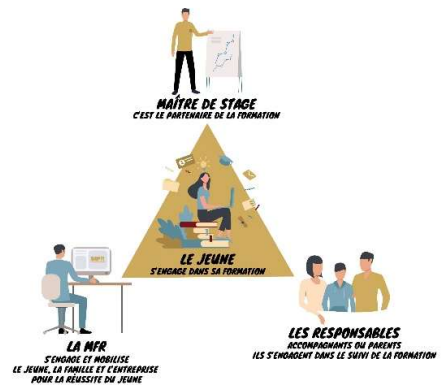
MAÎTRE DE STAGE
C'EST LE PARTENAIRE DE LA FORMATION

LE JEUNE
S'ENGAGE DANS SA FORMATION

LA MFR
S'ENGAGE ET MOBILISE
LE JEUNE, LA FAMILLE ET L'ENTREPRISE
POUR LA RÉUSSITE DU JEUNE

LES RESPONSABLES
ACCOMPAGNANTS OU PARENTS
ILS S'ENGAGENT DANS LE SUIVI DE LA FORMATION